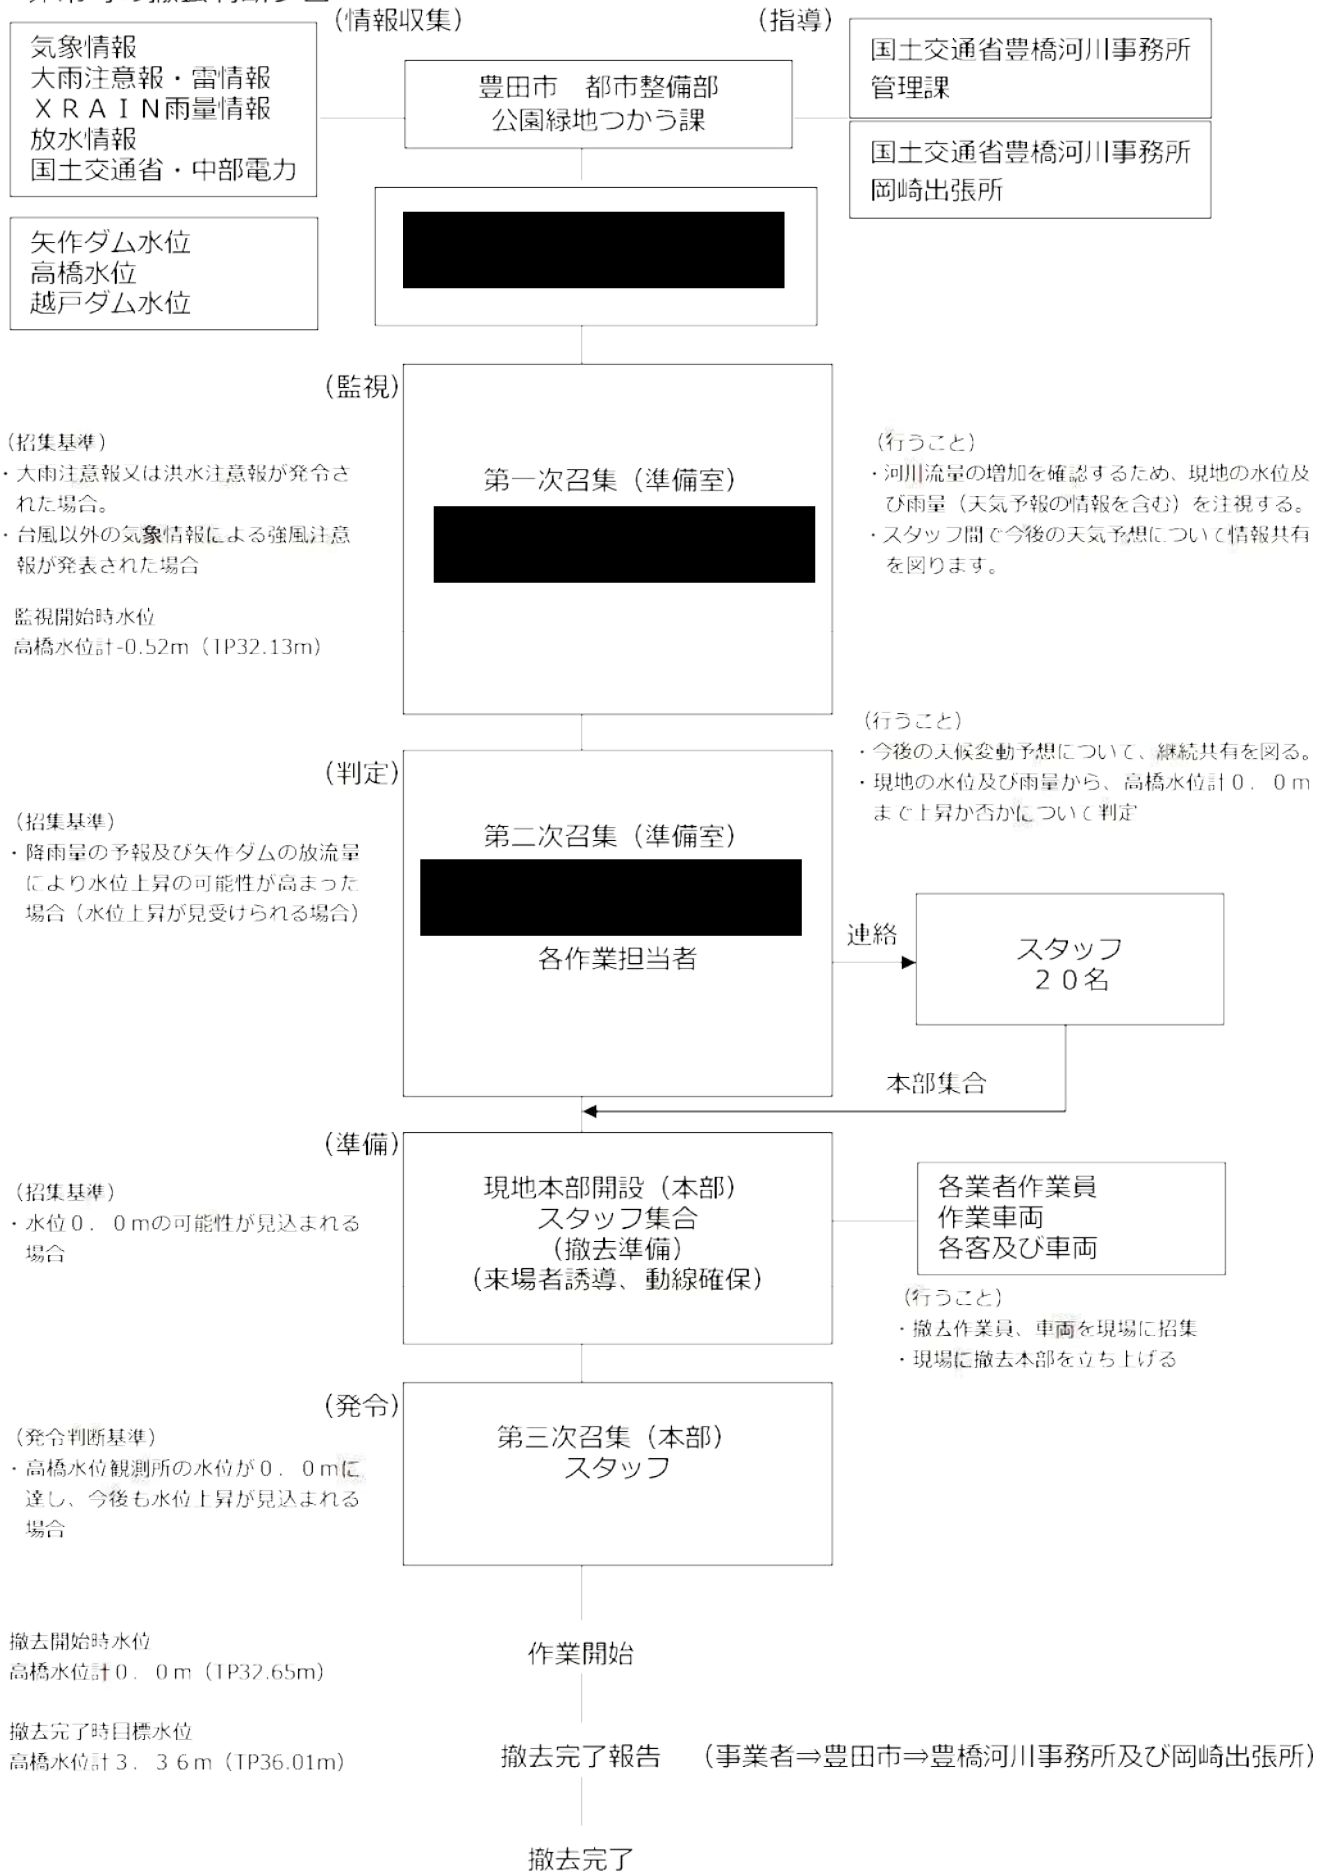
(情報収集)

(指導)

気象情報
大雨注意報・雷情報
XRAIN雨量情報
放水情報
国土交通省・中部電力

豊田市　都市整備部
公園緑地つかう課

国土交通省豊橋河川事務所
管理課

国土交通省豊橋河川事務所
岡崎出張所

矢作ダム水位
高橋水位
越戸ダム水位

(監視)

(招集基準)
・大雨注意報又は洪水注意報が発令された場合。
・台風以外の気象情報による強風注意報が発表された場合

監視開始時水位
高橋水位計-0.52m（TP32.13m）

第一次召集（準備室）

(行うこと)
・河川流量の増加を確認するため、現地の水位及び雨量（天気予報の情報を含む）を注視する。
・スタッフ間で今後の天気予想について情報共有を図ります。

(行うこと)
・今後の天候変動予想について、継続共有を図る。
・現地の水位及び雨量から、高橋水位計0．0mまで上昇か否かについて判定

(判定)

(招集基準)
・降雨量の予報及び矢作ダムの放流量により水位上昇の可能性が高まった場合（水位上昇が見受けられる場合）

第二次召集（準備室）

各作業担当者

連絡

スタッフ
20名

本部集合

(準備)

(招集基準)
・水位0．0mの可能性が見込まれる場合

現地本部開設（本部）
スタッフ集合
(撤去準備)
(来場者誘導、動線確保)

各業者作業員
作業車両
各客及び車両

(行うこと)
・撤去作業員、車両を現場に招集
・現場に撤去本部を立ち上げる

(発令)

(発令判断基準)
・高橋水位観測所の水位が0．0mに達し、今後も水位上昇が見込まれる場合

第三次召集（本部）
スタッフ

撤去開始時水位
高橋水位計0．0m（TP32.65m）

作業開始

撤去完了時目標水位
高橋水位計3．36m（TP36.01m）

撤去完了報告　(事業者⇒豊田市⇒豊橋河川事務所及び岡崎出張所)

撤去完了